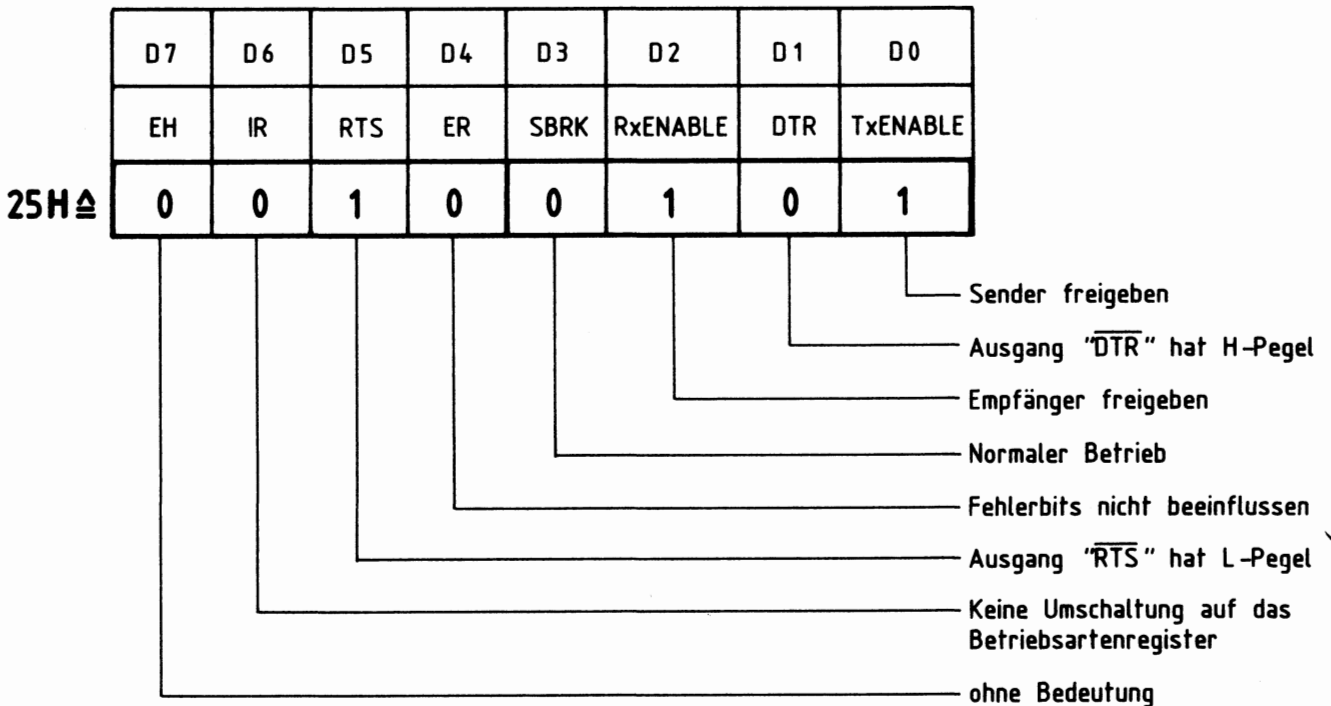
| D7 | D6 | D5 | D4 | D3 | D2 | D1 | D0 |
|---|---|---|---|---|---|---|---|
| EH | IR | RTS | ER | SBRK | RxENABLE | DTR | TxENABLE |
| 0 | 0 | 1 | 0 | 0 | 1 | 0 | 1 |

25H ≙

Sender freigeben

Ausgang "$\overline{DTR}$" hat H-Pegel

Empfänger freigeben

Normaler Betrieb

Fehlerbits nicht beeinflussen

Ausgang "$\overline{RTS}$" hat L-Pegel

Keine Umschaltung auf das Betriebsartenregister

ohne Bedeutung